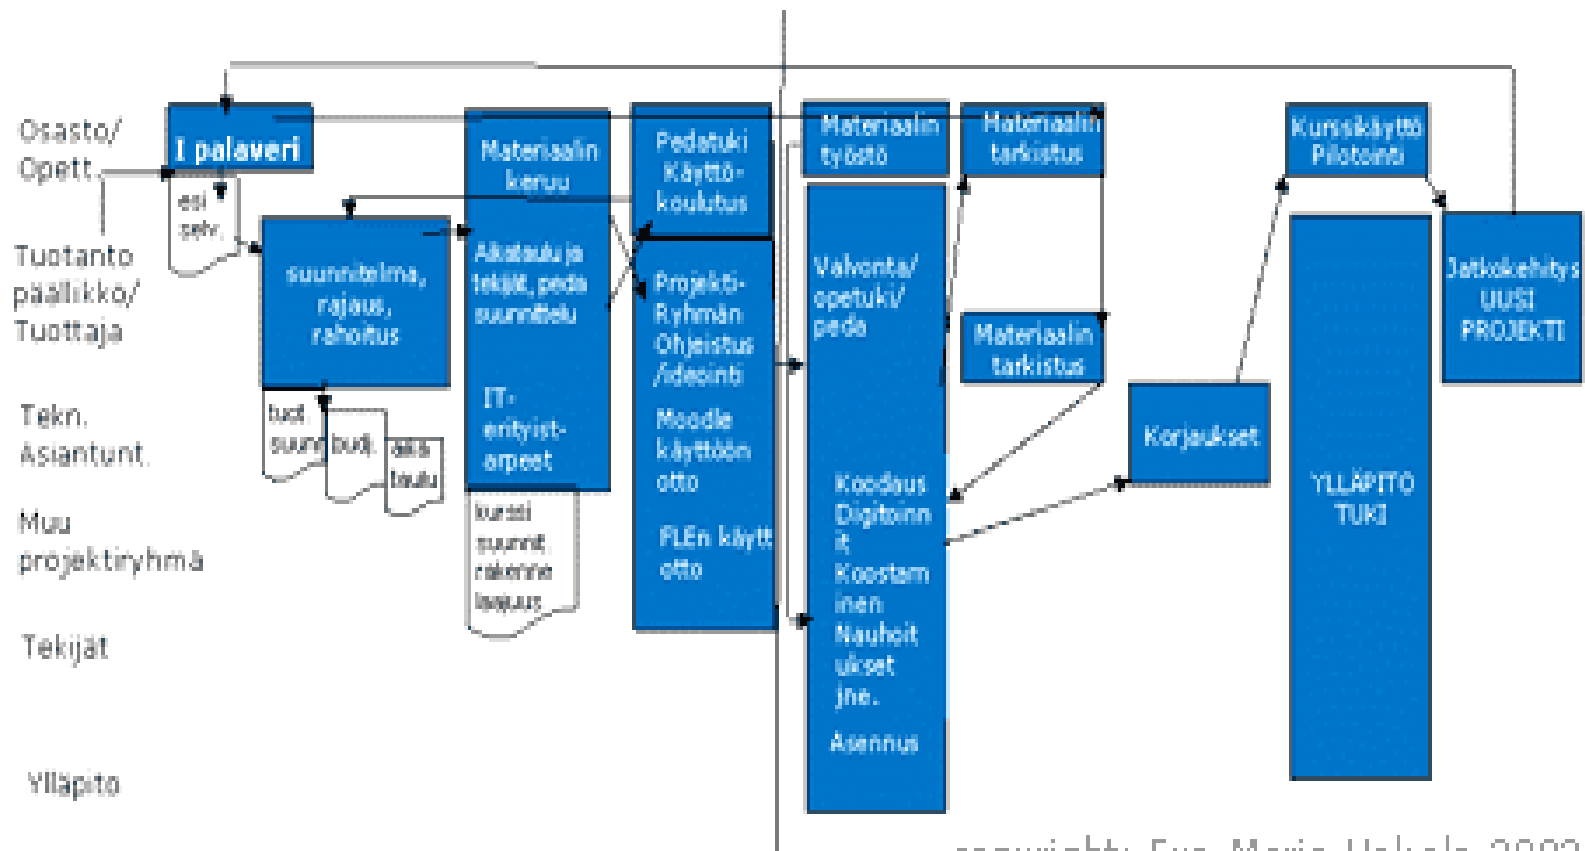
Osasto/
Opett.

Tuotanto
päällikkö/
Tuottaja

Tekn.
Asiantunt.

Muu
projektiryhmä

Tekijät

Ylläpito

I palaveri

esi
selv.

suunnitelma,
rajaus,
rahoitus

tuot
suunn

budj.

aika
taulu

Materiaalin
keruu

Aikataulu ja
tekijät, peda
suunnittelu

IT-
erityist-
arpeet

kurssi
suunnit.
rakenne
laajuus

Pedatuki
Käyttö-
koulutus

Projekti-
Ryhmän
Ohjeistus
/ideointi

Moodle
käyttöön
otto

FLEn käytt
otto

Materiaalin
työstö

Valvonta/
opetuki/
peda

Koodaus
Digitoinn
it
Koostam
inen
Nauhoit
ukset
jne.

Asennus

Materiaalin
tarkistus

Materiaalin
tarkistus

Korjaukset

Kurssikäyttö
Pilotointi

YLLÄPITO
TUKI

Jatkokehitys
UUSI
PROJEKTI

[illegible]